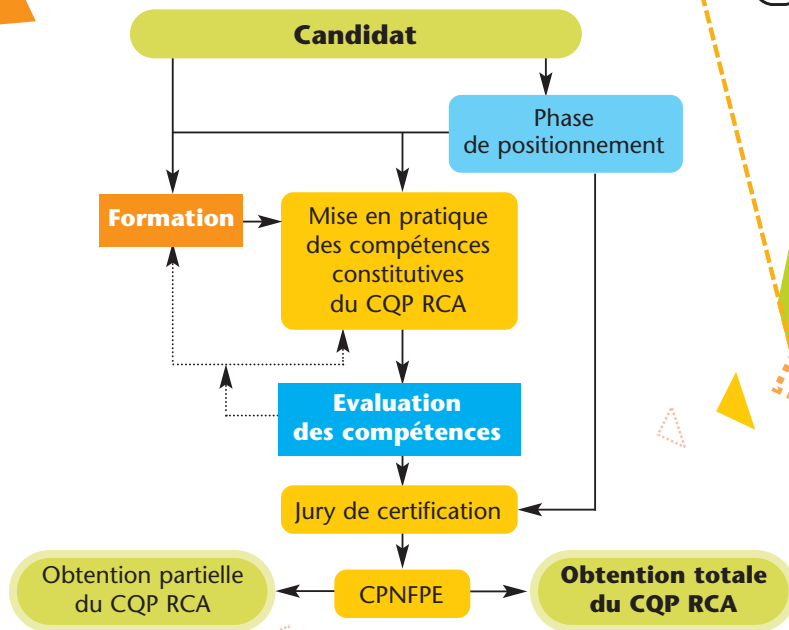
Candidat

Phase de positionnement

Formation

Mise en pratique des compétences constitutives du CQP RCA

Evaluation des compétences

Jury de certification

Obtention partielle du CQP RCA

CPNFPE

Obtention totale du CQP RCA